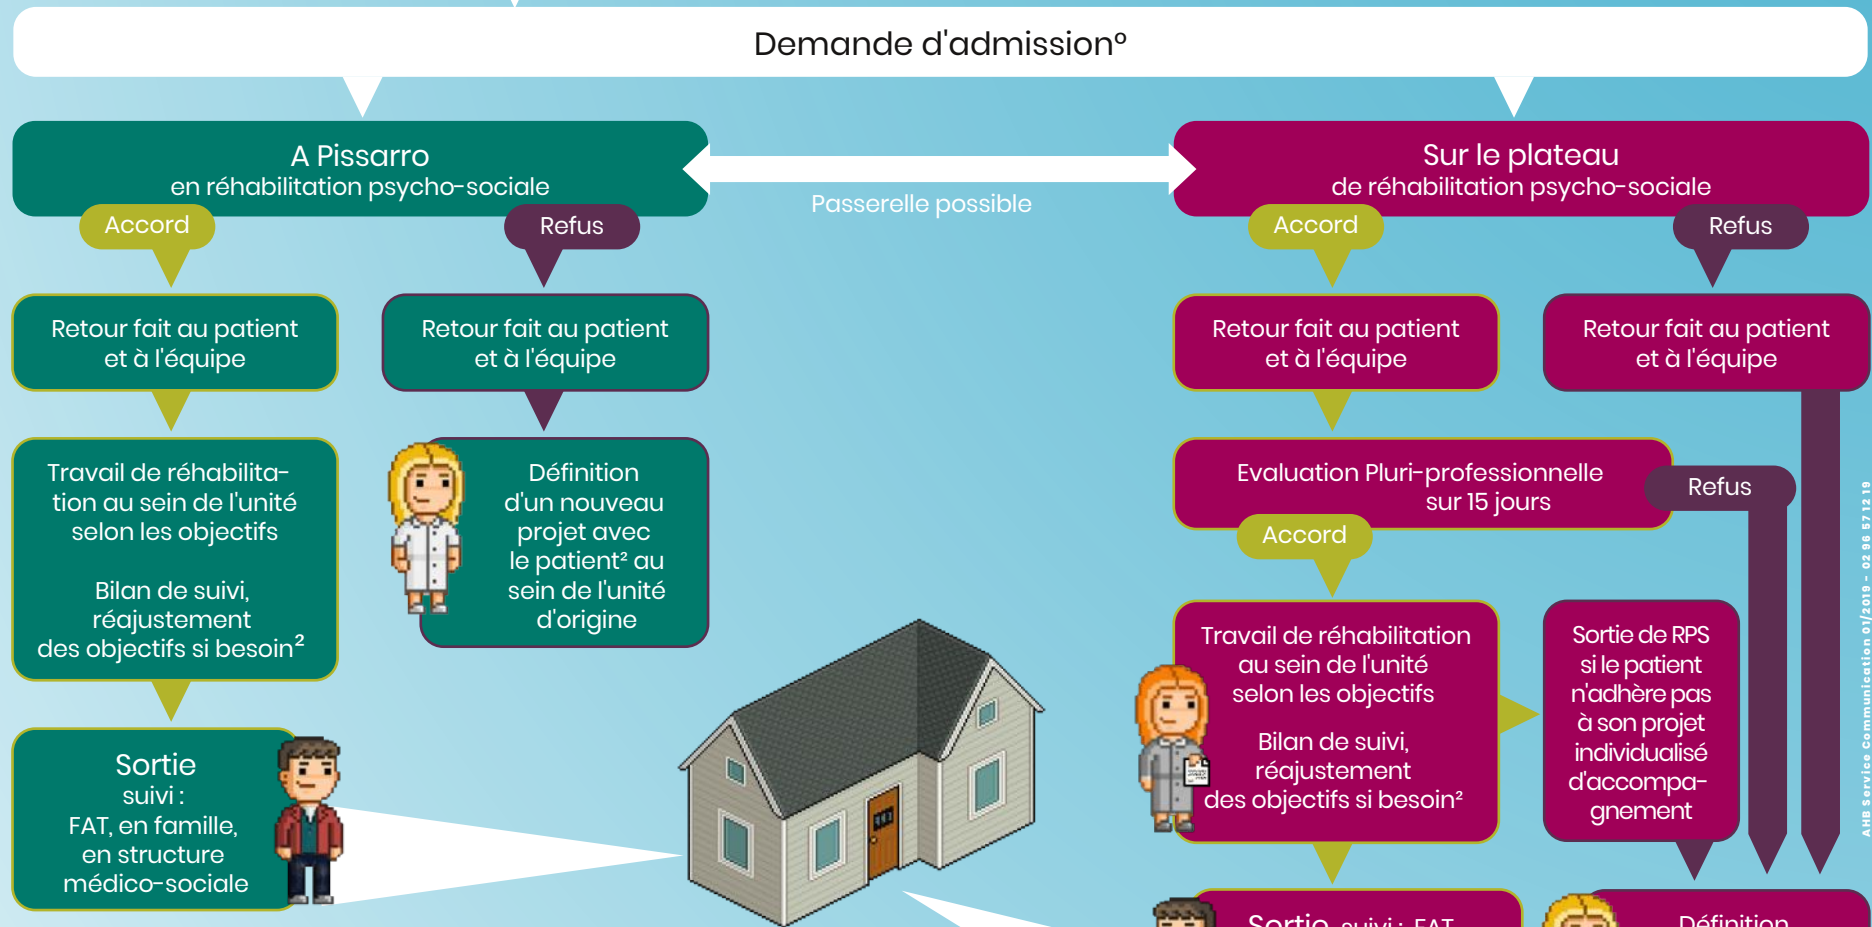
Demande d'admission°

A Pissarro
en réhabilitation psycho-sociale

Accord

Refus

Passerelle possible

Sur le plateau
de réhabilitation psycho-sociale

Accord

Refus

Retour fait au patient et à l'équipe

Retour fait au patient et à l'équipe

Retour fait au patient et à l'équipe

Retour fait au patient et à l'équipe

Travail de réhabilitation au sein de l'unité selon les objectifs

Bilan de suivi, réajustement des objectifs si besoin²

Définition d'un nouveau projet avec le patient² au sein de l'unité d'origine

Evaluation Pluri-professionnelle sur 15 jours

Refus

Accord

Travail de réhabilitation au sein de l'unité selon les objectifs

Bilan de suivi, réajustement des objectifs si besoin²

Sortie de RPS si le patient n'adhère pas à son projet individualisé d'accompagnement

Sortie
suivi :
FAT, en famille, en structure médico-sociale

Sortie suivi : FAT

Définition

AHB Service Communication 01/2019 - 02 98 57 12 19